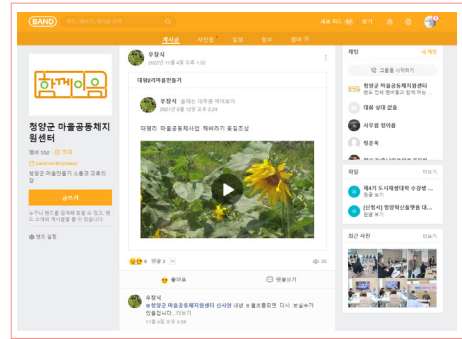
BAND

새로 피드 99+ 찾기

게시글 사진첩 일정 첨부 멤버

함께마음

청양군 마을공동체지원센터

멤버 550 · 초대

band.us/@cheongyang

청양군 마을만들기 소통과 교류의 장

글쓰기

누구나 밴드를 검색해 찾을 수 있고, 밴드 소개와 게시글을 볼 수 있습니다.

밴드 설정

우창식
2022년 11월 4일 오후 1:32

대왕리마을만들기

우창식 공유한 게시글 '대주통 멤버보기'
2021년 9월 10일 오후 2:24

대왕리 마을공동체사업 해바라기 꽃길조성

6 댓글 2

좋아요 댓글쓰기

우창식
#청양군 마을공동체지원센터 신서면 내년 6월호 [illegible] 다시 보실수가 있을겁니다... 더보기
11월 4일 오후 4:58

채팅 새 채팅

그룹콜 시작하기

청양군 마을공동체지원센터

대화 상대 없음

사무엘 향아름

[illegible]

파일 더보기

제4기 도시재생대학 수강생 ...

(신청서) 청양혁신플랫폼 대...

최근 사진 더보기